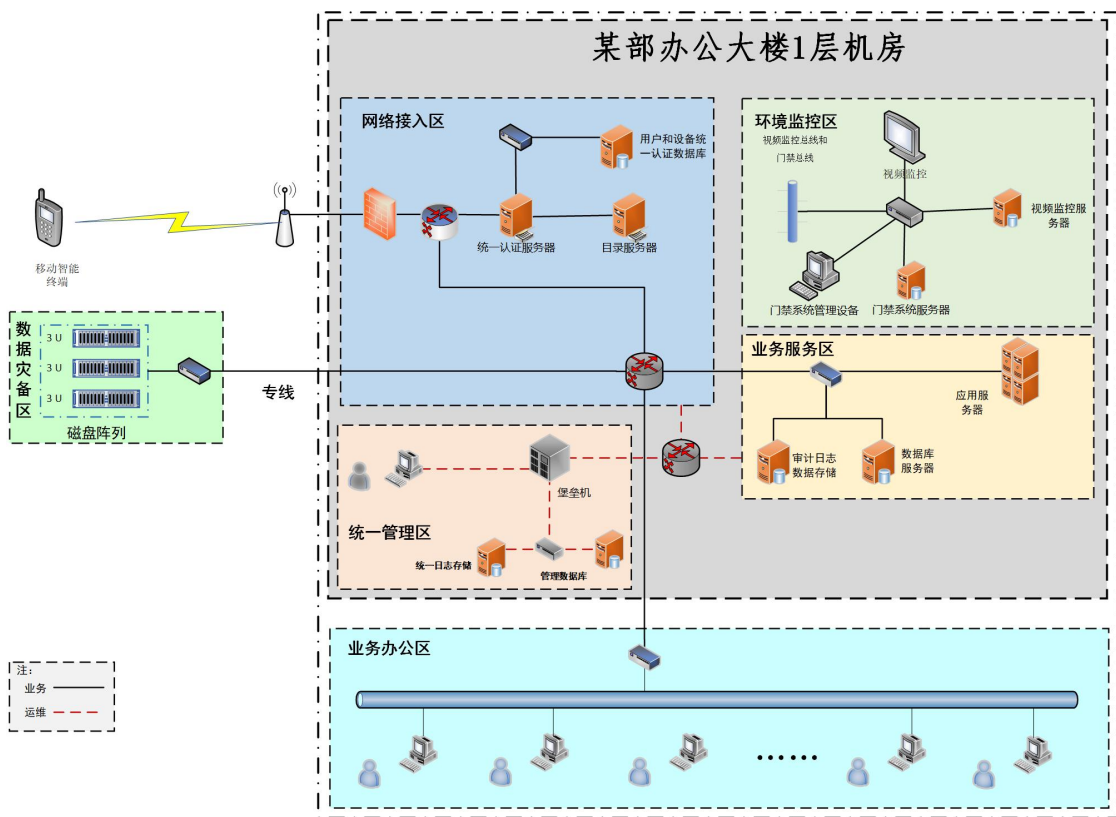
某部办公大楼1层机房

移动智能终端

网络接入区

用户和设备统一认证数据库

统一认证服务器

目录服务器

环境监控区

视频监控总线和门禁总线

视频监控

视频监控服务器

门禁系统管理设备

门禁系统服务器

数据灾备区

3 U
3 U
3 U

磁盘阵列

专线

业务服务区

应用服务器

审计日志数据存储

数据库服务器

堡垒机

统一管理区

统一日志存储

管理数据库

业务办公区

……

注：
业务
运维